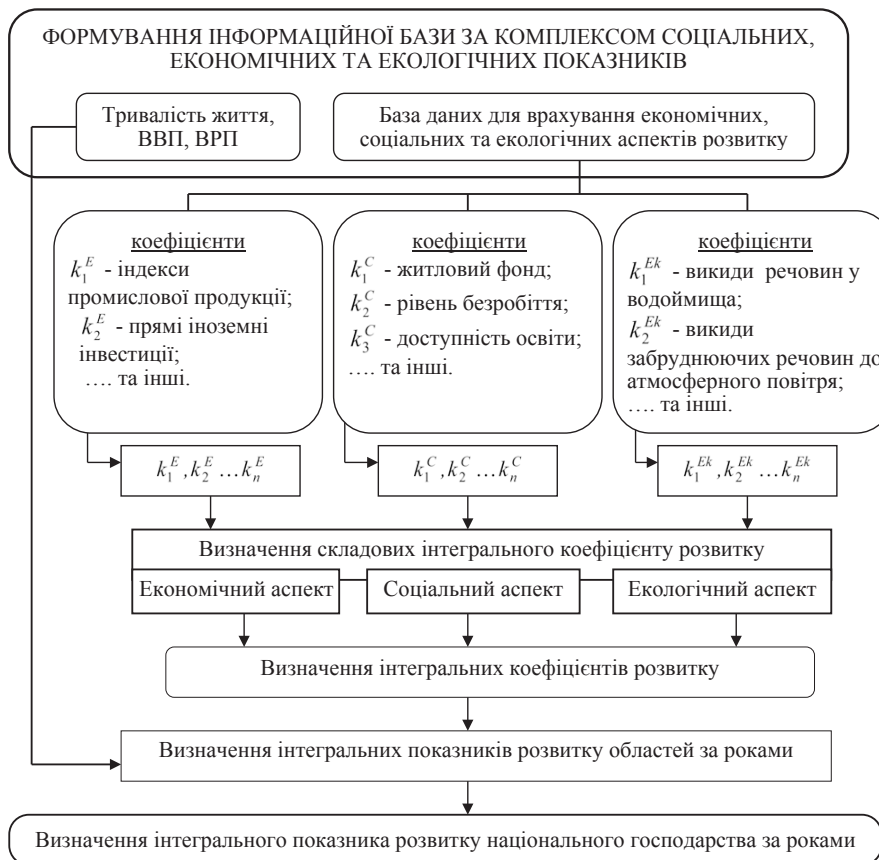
ФОРМУВАННЯ ІНФОРМАЦІЙНОЇ БАЗИ ЗА КОМПЛЕКСОМ СОЦІАЛЬНИХ, ЕКОНОМІЧНИХ ТА ЕКОЛОГІЧНИХ ПОКАЗНИКІВ

Тривалість життя, ВВП, ВРП

База даних для врахування економічних, соціальних та екологічних аспектів розвитку

коефіцієнти
$k_1^E$ - індекси промислової продукції;
$k_2^E$ - прямі іноземні інвестиції;
…. та інші.

коефіцієнти
$k_1^C$ - житловий фонд;
$k_2^C$ - рівень безробіття;
$k_3^C$ - доступність освіти;
…. та інші.

коефіцієнти
$k_1^{Ek}$ - викиди речовин у водоймища;
$k_2^{Ek}$ - викиди забруднюючих речовин до атмосферного повітря;
…. та інші.

$k_1^E, k_2^E \dots k_n^E$

$k_1^C, k_2^C \dots k_n^C$

$k_1^{Ek}, k_2^{Ek} \dots k_n^{Ek}$

Визначення складових інтегрального коефіцієнту розвитку

Економічний аспект

Соціальний аспект

Екологічний аспект

Визначення інтегральних коефіцієнтів розвитку

Визначення інтегральних показників розвитку областей за роками

Визначення інтегрального показника розвитку національного господарства за роками